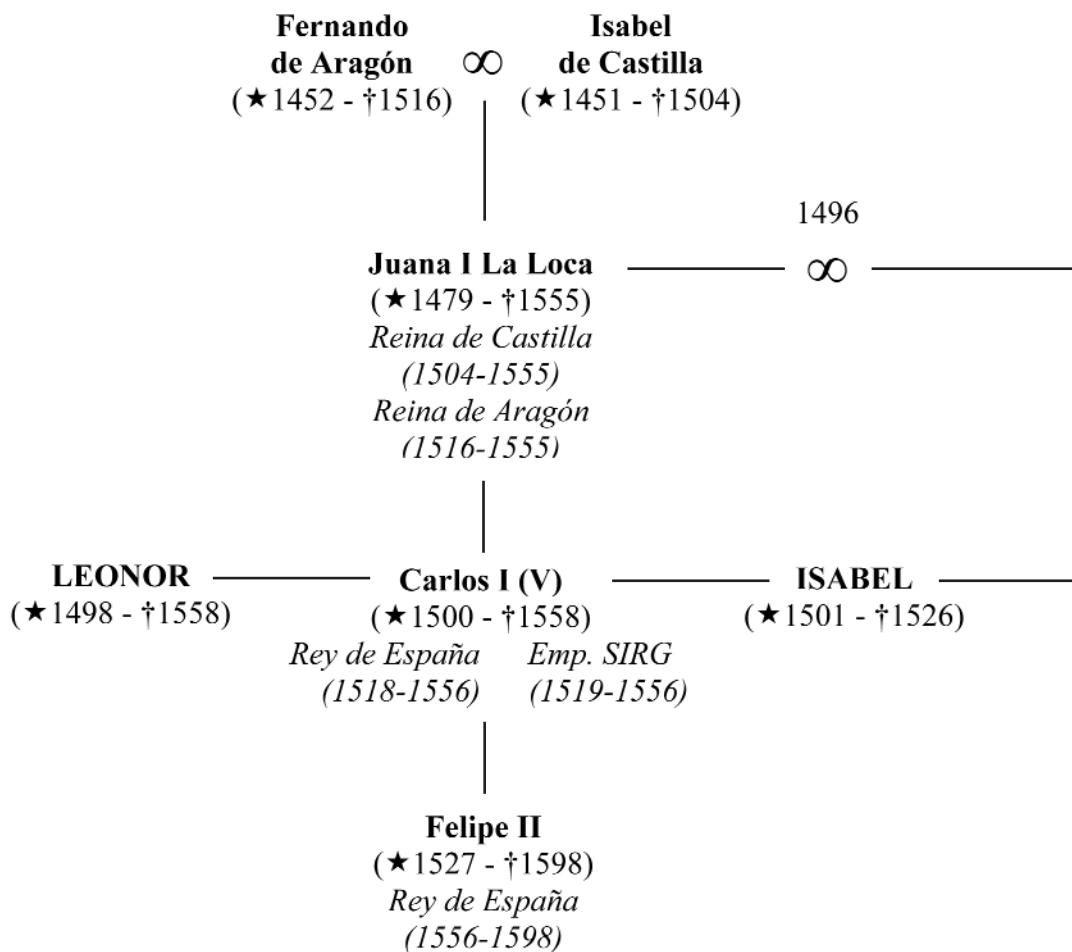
Fernando de Aragón
(★1452 - †1516)

$\infty$

Isabel de Castilla
(★1451 - †1504)

1496
$\infty$

Juana I La Loca
(★1479 - †1555)
*Reina de Castilla (1504-1555)*
*Reina de Aragón (1516-1555)*

LEONOR
(★1498 - †1558)

Carlos I (V)
(★1500 - †1558)
*Rey de España (1518-1556)*
*Emp. SIRG (1519-1556)*

ISABEL
(★1501 - †1526)

Felipe II
(★1527 - †1598)
*Rey de España (1556-1598)*